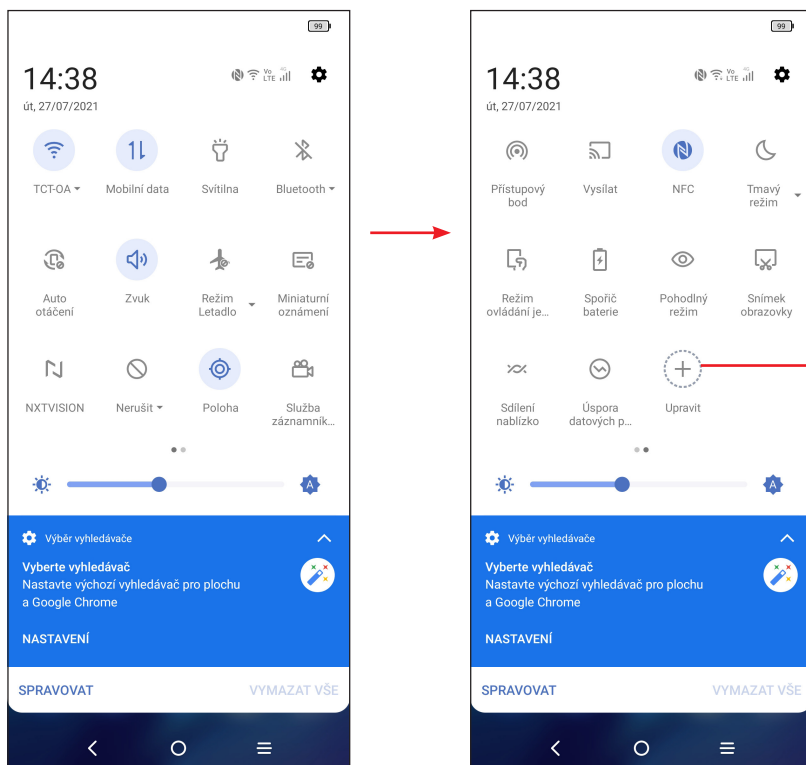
99

14:38

út, 27/07/2021

Vo LTE

TCT-OA

Mobilní data

Svítilna

Bluetooth

Auto otáčení

Zvuk

Režim Letadlo

Miniaturní oznámení

NXTVISION

Nerušit

Poloha

Služba záznamník…

A

Výběr vyhledávače

Vyberte vyhledávač

Nastavte výchozí vyhledávač pro plochu a Google Chrome

NASTAVENÍ

SPRAVOVAT

VYMAZAT VŠE

99

14:38

út, 27/07/2021

Vo LTE

Přístupový bod

Vysílat

NFC

Tmavý režim

Režim ovládání je…

Spořič baterie

Pohodlný režim

Snímek obrazovky

Sdílení nablízko

Úspora datových p…

Upravit

A

Výběr vyhledávače

Vyberte vyhledávač

Nastavte výchozí vyhledávač pro plochu a Google Chrome

NASTAVENÍ

SPRAVOVAT

VYMAZAT VŠE